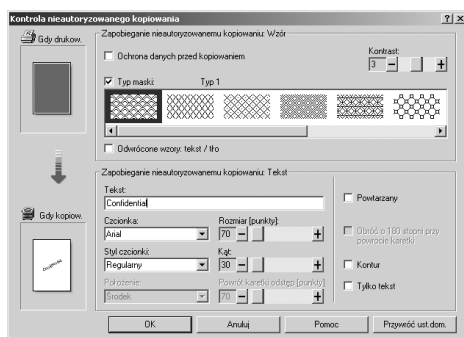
Kontrola nieautoryzowanego kopiowania

?

X

Gdy drukow.

Zapobieganie nieautoryzowanemu kopiowaniu: Wzór

Ochrona danych przed kopiowaniem

Kontrast:

3

Typ maski:

Typ 1

Odwrócone wzory: tekst / tło

Gdy kopiow.

Confidential

Zapobieganie nieautoryzowanemu kopiowaniu: Tekst

Tekst:

Confidential

Czcionka:

Arial

Rozmiar [punkty]:

70

Styl czcionki:

Regularny

Kąt:

30

Położenie:

Środek

Powrót karetki odstęp [punkty]:

70

Powtarzany

Obróć o 180 stopni przy powrocie karetki

Kontur

Tylko tekst

OK

Anuluj

Pomoc

Przywróć ust.dom.